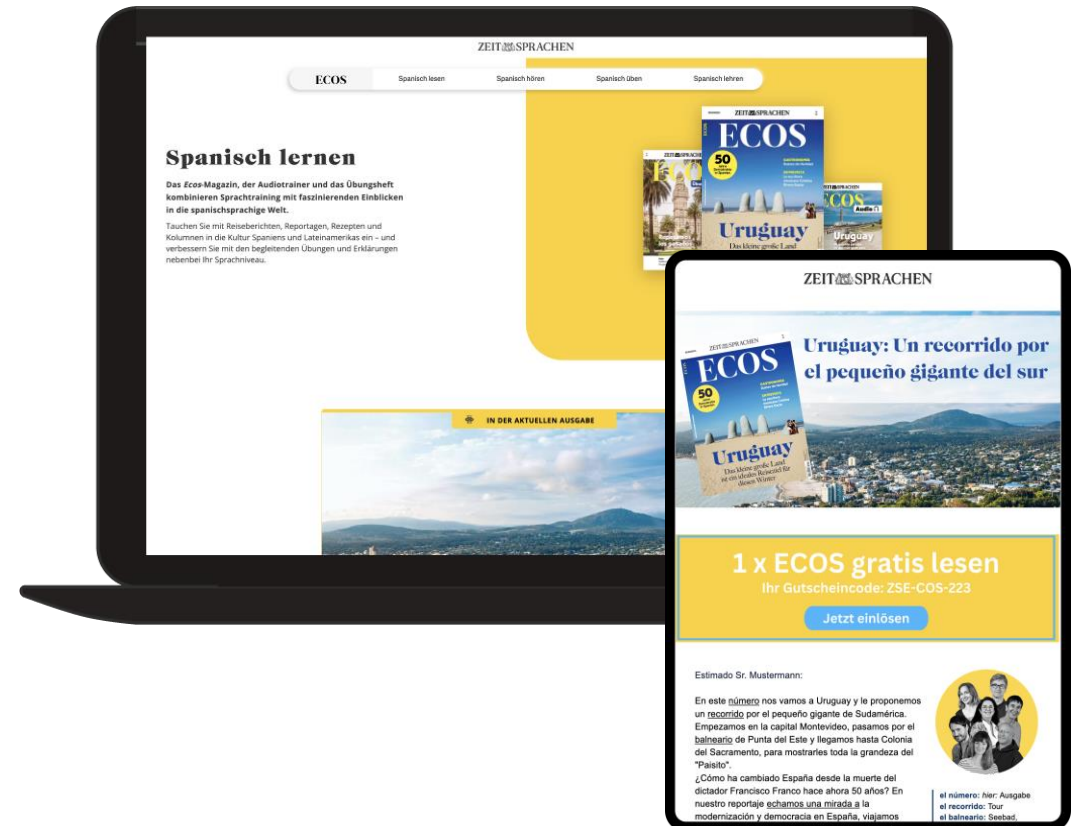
ZEIT SPRACHEN

ECOS | Spanisch lesen | Spanisch hören | Spanisch üben | Spanisch lehren

Spanisch lernen

Das *Ecos*-Magazin, der Audiotrainer und das Übungsheft kombinieren Sprachtraining mit faszinierenden Einblicken in die spanischsprachige Welt.

Tauchen Sie mit Reiseberichten, Reportagen, Rezepten und Kolumnen in die Kultur Spaniens und Lateinamerikas ein – und verbessern Sie mit den begleitenden Übungen und Erklärungen nebenbei Ihr Sprachniveau.

ZEIT SPRACHEN
ECOS
50
Uruguay
Das kleine große Land

IN DER AKTUELLEN AUSGABE

ZEIT SPRACHEN

ZEIT SPRACHEN
ECOS
50
Uruguay
Das kleine große Land ist ein ideales Reiseziel für diesen Winter

Uruguay: Un recorrido por el pequeño gigante del sur

1 x ECOS gratis lesen
Ihr Gutscheincode: ZSE-COS-223
Jetzt einlösen

Estimado Sr. Mustermann:

En este número nos vamos a Uruguay y le proponemos un recorrido por el pequeño gigante de Sudamérica. Empezamos en la capital Montevideo, pasamos por el balneario de Punta del Este y llegamos hasta Colonia del Sacramento, para mostrarles toda la grandeza del "Paisito".
¿Cómo ha cambiado España desde la muerte del dictador Francisco Franco hace ahora 50 años? En nuestro reportaje echamos una mirada a la modernización y democracia en España, viajamos

el número: *hier:* Ausgabe
el recorrido: Tour
el balneario: Seebad,